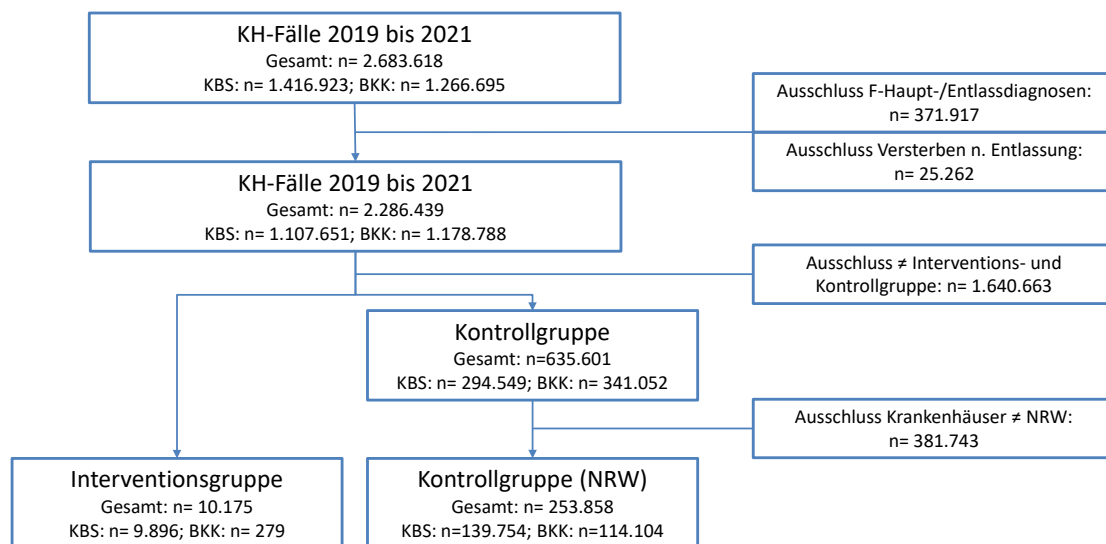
KH-Fälle 2019 bis 2021
Gesamt: n= 2.683.618
KBS: n= 1.416.923; BKK: n= 1.266.695

Ausschluss F-Haupt-/Entlassdiagnosen: n= 371.917

Ausschluss Versterben n. Entlassung: n= 25.262

KH-Fälle 2019 bis 2021
Gesamt: n= 2.286.439
KBS: n= 1.107.651; BKK: n= 1.178.788

Ausschluss ≠ Interventions- und Kontrollgruppe: n= 1.640.663

Kontrollgruppe
Gesamt: n=635.601
KBS: n= 294.549; BKK: n= 341.052

Ausschluss Krankenhäuser ≠ NRW: n= 381.743

Interventionsgruppe
Gesamt: n= 10.175
KBS: n= 9.896; BKK: n= 279

Kontrollgruppe (NRW)
Gesamt: n= 253.858
KBS: n=139.754; BKK: n=114.104